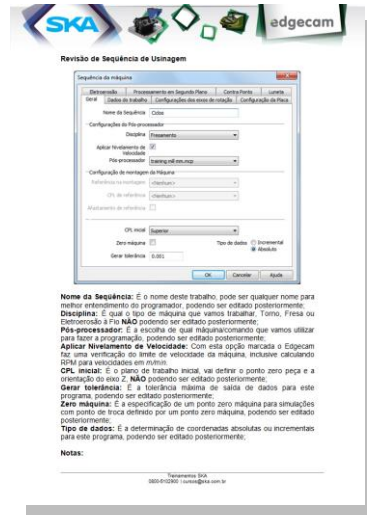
SKA

edgecam

Revisão de Sequência de Usinagem

Sequência da máquina

Eletroerosão | Processamento em Segundo Plano | Contra Ponto | Luneta
Geral | Dados do trabalho | Configurações dos eixos de rotação | Configuração da Placa

Nome da Sequência: Cubo

Configurações do Pós-processador

Disciplina: Fresamento

Aplicar Nivelamento de Velocidade

Pós-processador: training mill mm.mcp

Configuração de montagem da Máquina

Referência na montagem: <Nenhum>

CPL de referência: <Nenhum>

Afastamento de referência

CPL inicial: Superior

Zero máquina

Tipo de dados: Incremental Absoluto

Gerar tolerância: 0.001

OK | Cancelar | Ajuda

Nome da Sequência: É o nome deste trabalho, pode ser qualquer nome para melhor entendimento do programador, podendo ser editado posteriormente;
Disciplina: É qual o tipo de máquina que vamos trabalhar, Torno, Fresa ou Eletroerosão a Fio NÃO podendo ser editado posteriormente;
Pós-processador: É a escolha de qual máquina/comando que vamos utilizar para fazer a programação, podendo ser editado posteriormente;
Aplicar Nivelamento de Velocidade: Com esta opção marcada o Edgecam faz uma verificação do limite de velocidade da máquina, inclusive calculando RPM para velocidades em m/min.
CPL inicial: É o plano de trabalho inicial, vai definir o ponto zero peça e a orientação do eixo Z, NÃO podendo ser editado posteriormente;
Gerar tolerância: É a tolerância máxima de saída de dados para este programa, podendo ser editado posteriormente;
Zero máquina: É a especificação de um ponto zero máquina para simulações com ponto de troca definido por um ponto zero máquina, podendo ser editado posteriormente;
Tipo de dados: É a determinação de coordenadas absolutas ou incrementais para este programa, podendo ser editado posteriormente;

Notas:

Treinamentos SKA
0800-5102900 | cursos@ska.com.br